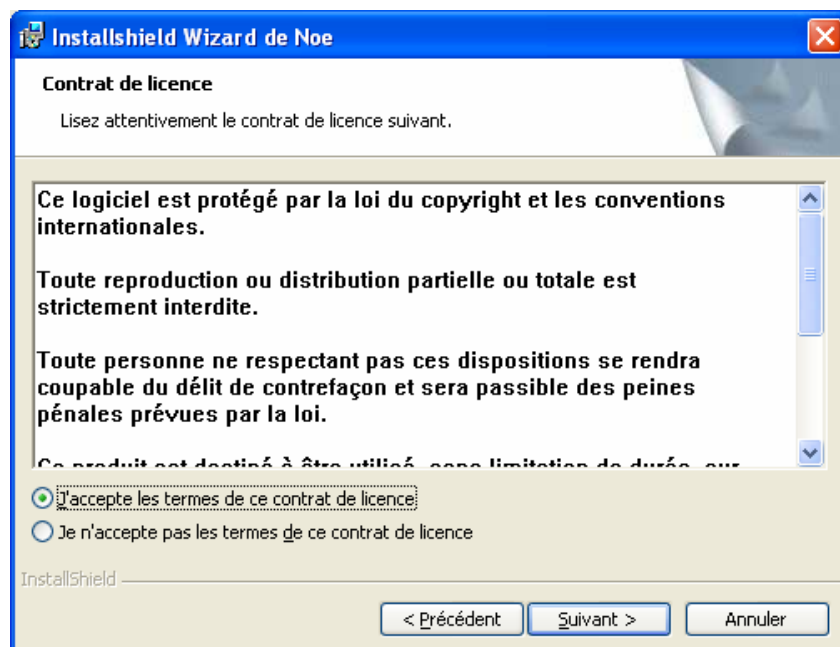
Installshield Wizard de Noe

Contrat de licence

Lisez attentivement le contrat de licence suivant.

Ce logiciel est protégé par la loi du copyright et les conventions internationales.

Toute reproduction ou distribution partielle ou totale est strictement interdite.

Toute personne ne respectant pas ces dispositions se rendra coupable du délit de contrefaçon et sera passible des peines pénales prévues par la loi.

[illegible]

J'accepte les termes de ce contrat de licence

Je n'accepte pas les termes de ce contrat de licence

InstallShield

< Précédent

Suivant >

Annuler